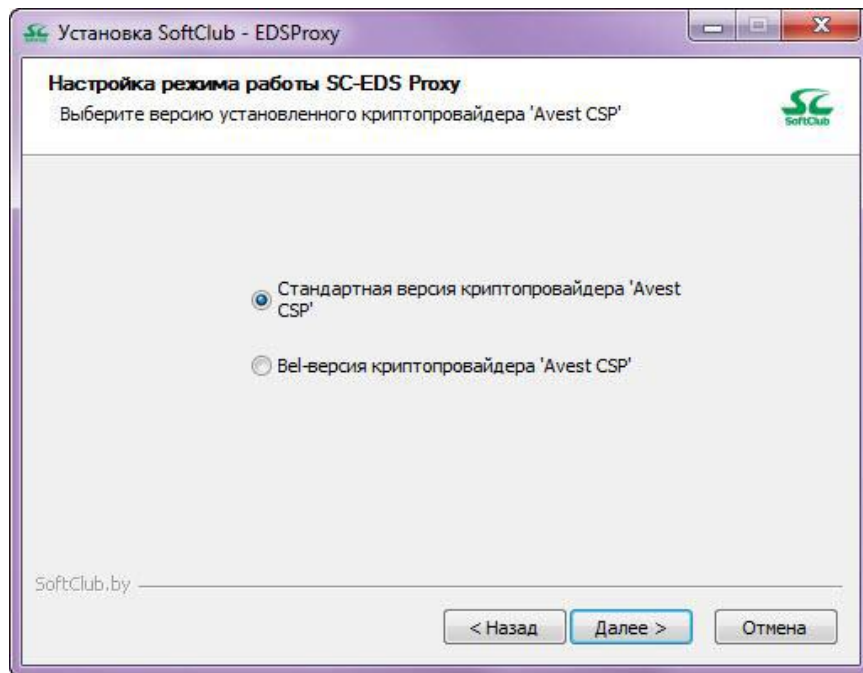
Установка SoftClub - EDSProxy

Настройка режима работы SC-EDS Proxy
Выберите версию установленного криптопровайдера 'Avest CSP'

SC
SoftClub

Стандартная версия криптопровайдера 'Avest CSP'

Bel-версия криптопровайдера 'Avest CSP'

SoftClub.by

< Назад
Далее >
Отмена